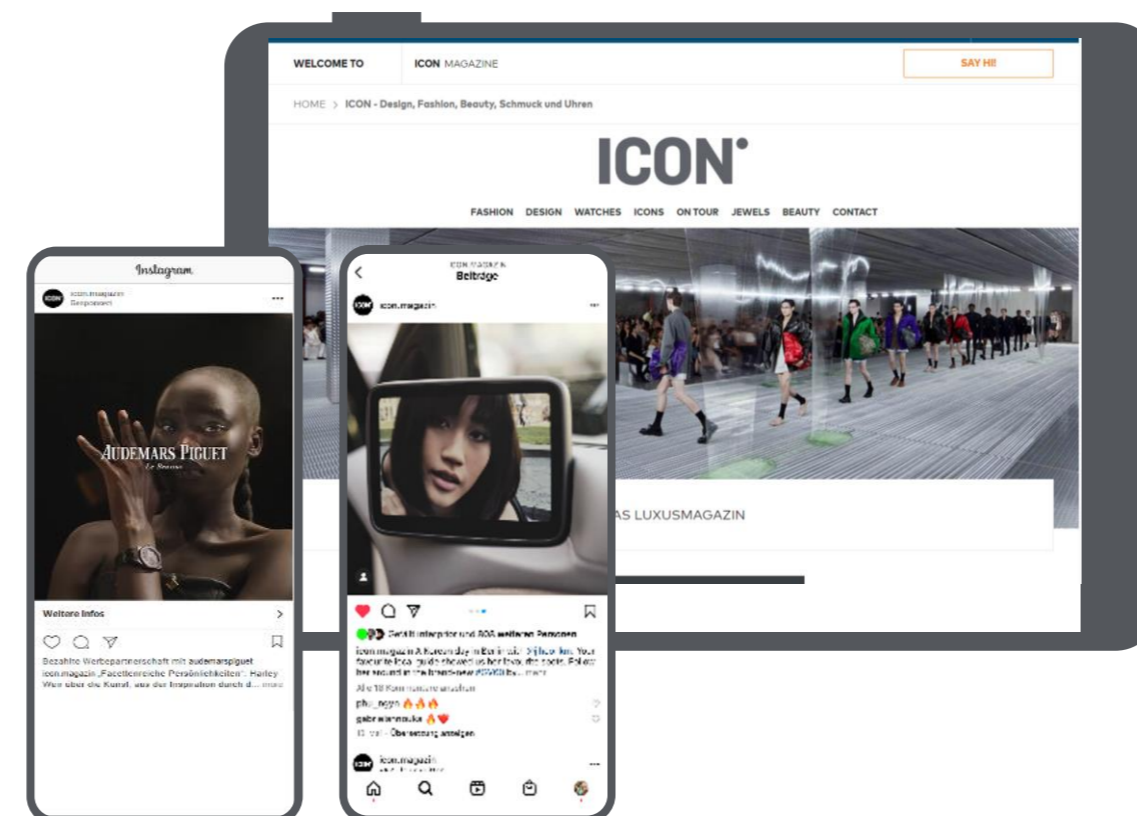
WELCOME TO ICON MAGAZINE SAY HI!

HOME > ICON - Design, Fashion, Beauty, Schmuck und Uhren

ICON°

FASHION DESIGN WATCHES ICONS ON TOUR JEWELS BEAUTY CONTACT

AS LUXUSMAGAZIN

Instagram

icon.magazin
Gesponsert

AUDEMARS PIGUET
Le Brassus

Weitere Infos

Bezahlte Werbepartnerschaft mit audemarspiguet
icon.magazin „Facettenreiche Persönlichkeiten". Harley Weir über die Kunst, aus der Inspiration durch d... mehr

ICON MAGAZIN
Beiträge

icon.magazin

Gefällt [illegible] und 404 weiteren Personen
icon.magazin A Korean day in Berlin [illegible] Your favourite local guide showed us her favourite spots. Follow her around in the brand-new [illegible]... mehr
Alle 18 Kommentare ansehen
phu_ngyn 🔥🔥🔥
gabrielamauka 🔥❤️
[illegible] · Übersetzung anzeigen

icon.magazin